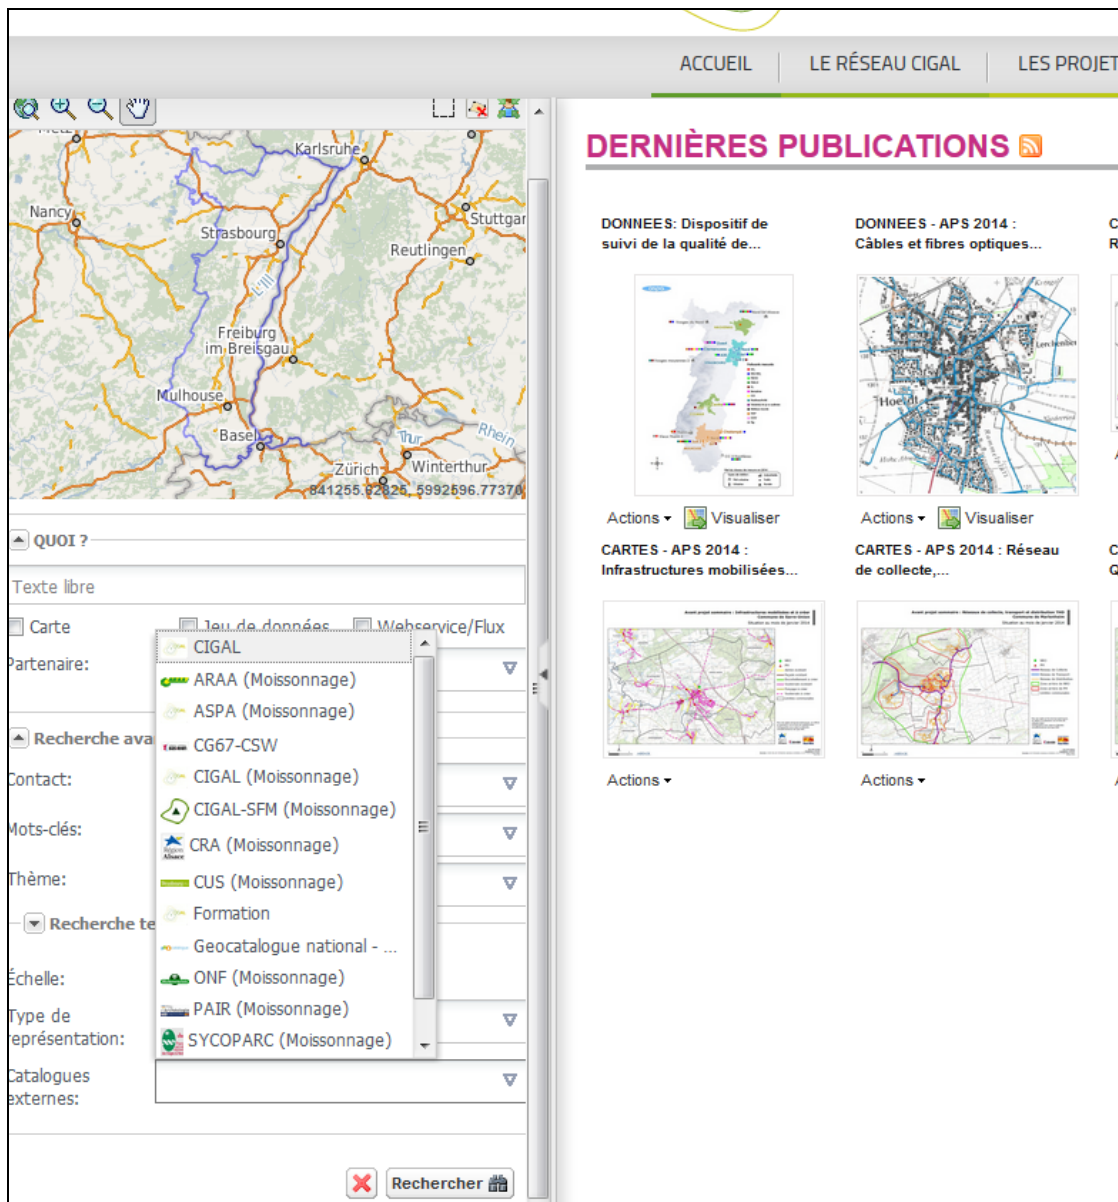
ACCUEIL | LE RÉSEAU CIGAL | LES PROJET

Karlsruhe
Nancy
Strasbourg
Stuttgar
Reutlingen
Freiburg im Breisgau
Mulhouse
Basel
Thur
Rhein
Zürich
Winterthur
841255.82825, 5992596.77370

QUOI ?

Texte libre

Carte
Jeu de données
Webservice/Flux

Partenaire:

CIGAL
ARAA (Moissonnage)
ASPA (Moissonnage)
CG67-CSW
CIGAL (Moissonnage)
CIGAL-SFM (Moissonnage)
CRA (Moissonnage)
CUS (Moissonnage)
Formation
Geocatalogue national - ...
ONF (Moissonnage)
PAIR (Moissonnage)
SYCOPARC (Moissonnage)

Recherche ava

Contact:

Mots-clés:

Thème:

Recherche te

Échelle:

Type de représentation:

Catalogues externes:

Rechercher

DERNIÈRES PUBLICATIONS

DONNEES: Dispositif de suivi de la qualité de...

Actions Visualiser

DONNEES - APS 2014 : Câbles et fibres optiques...

Actions Visualiser

CARTES - APS 2014 : Infrastructures mobilisées...

Actions

CARTES - APS 2014 : Réseau de collecte,...

Actions